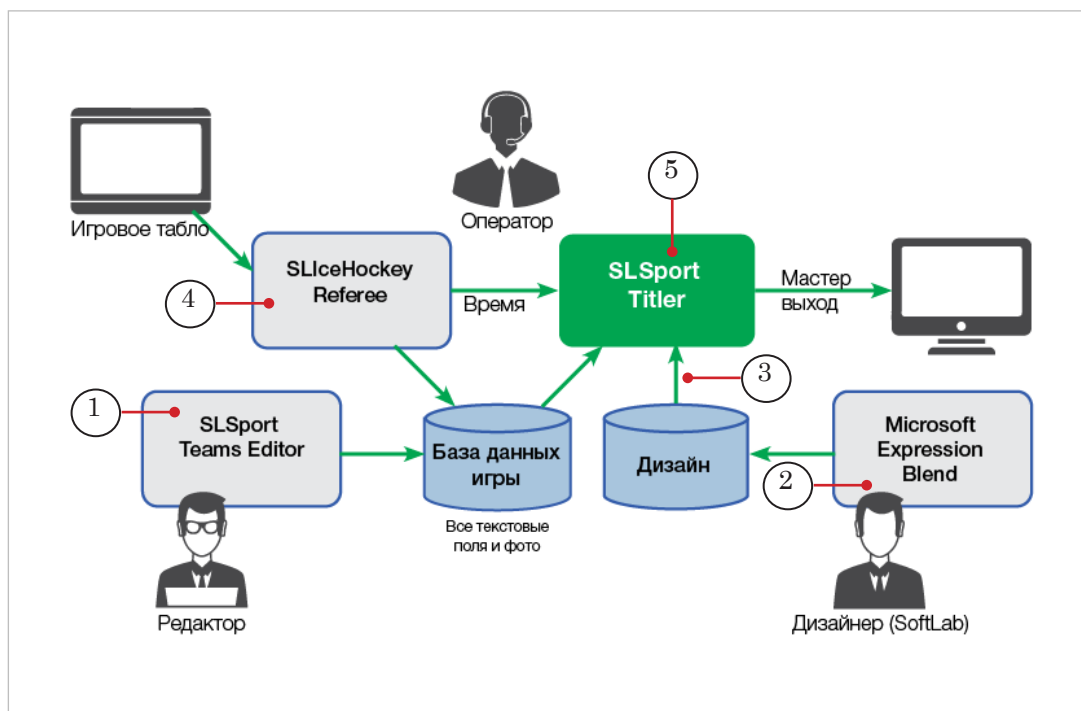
Оператор

5

Игровое табло

SLIceHockey Referee

4

Время

SLSport Titler

Мастер выход

3

1

SLSport Teams Editor

База данных игры

Дизайн

Microsoft Expression Blend

2

Все текстовые поля и фото

Редактор

Дизайнер (SoftLab)